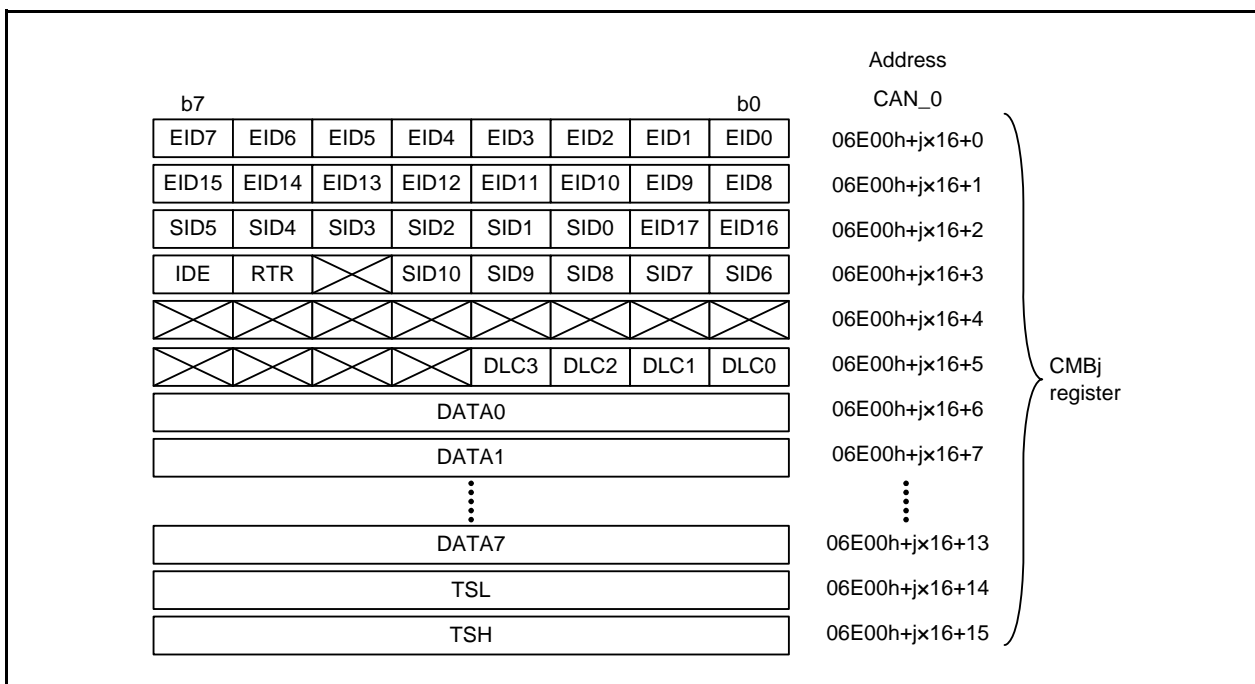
Address

b7 b0 CAN_0

| EID7 | EID6 | EID5 | EID4 | EID3 | EID2 | EID1 | EID0 | 06E00h+j×16+0 |
|---|---|---|---|---|---|---|---|---|
| EID15 | EID14 | EID13 | EID12 | EID11 | EID10 | EID9 | EID8 | 06E00h+j×16+1 |
| SID5 | SID4 | SID3 | SID2 | SID1 | SID0 | EID17 | EID16 | 06E00h+j×16+2 |
| IDE | RTR | | SID10 | SID9 | SID8 | SID7 | SID6 | 06E00h+j×16+3 |
| | | | | | | | | 06E00h+j×16+4 |
| | | | | DLC3 | DLC2 | DLC1 | DLC0 | 06E00h+j×16+5 |
| DATA0 | | | | | | | | 06E00h+j×16+6 |
| DATA1 | | | | | | | | 06E00h+j×16+7 |
| ⋮ | | | | | | | | ⋮ |
| DATA7 | | | | | | | | 06E00h+j×16+13 |
| TSL | | | | | | | | 06E00h+j×16+14 |
| TSH | | | | | | | | 06E00h+j×16+15 |

CMBj register